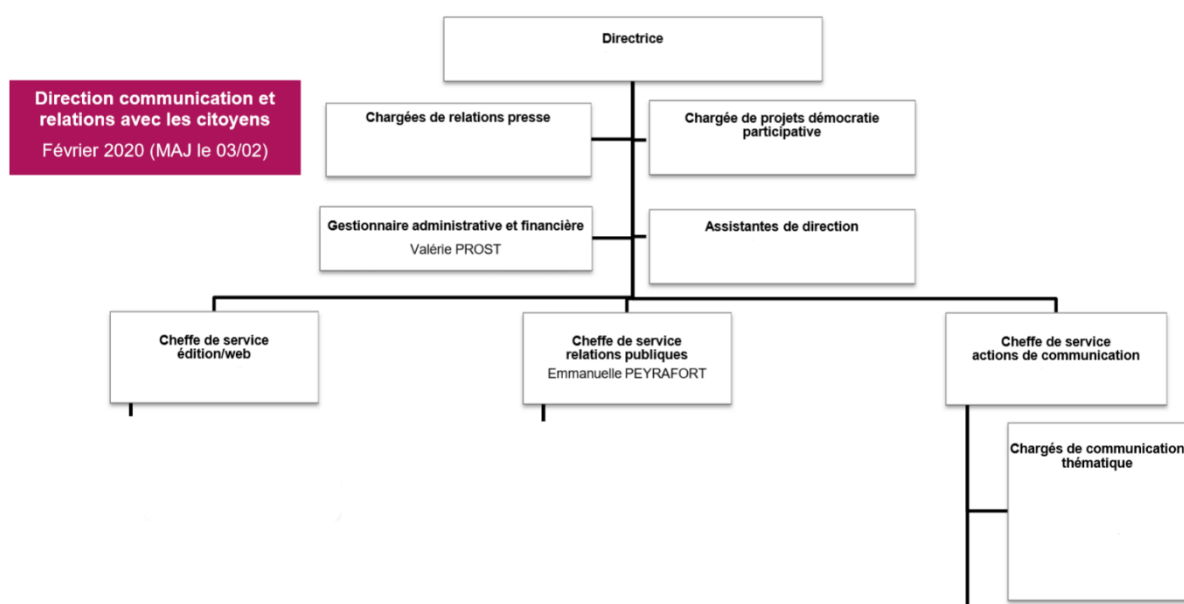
Direction communication et relations avec les citoyens
Février 2020 (MAJ le 03/02)

Directrice

Chargées de relations presse

Chargée de projets démocratie participative

Gestionnaire administrative et financière
Valérie PROST

Assistantes de direction

Cheffe de service édition/web

Cheffe de service relations publiques
Emmanuelle PEYRAFORT

Cheffe de service actions de communication

Chargés de communication thématique